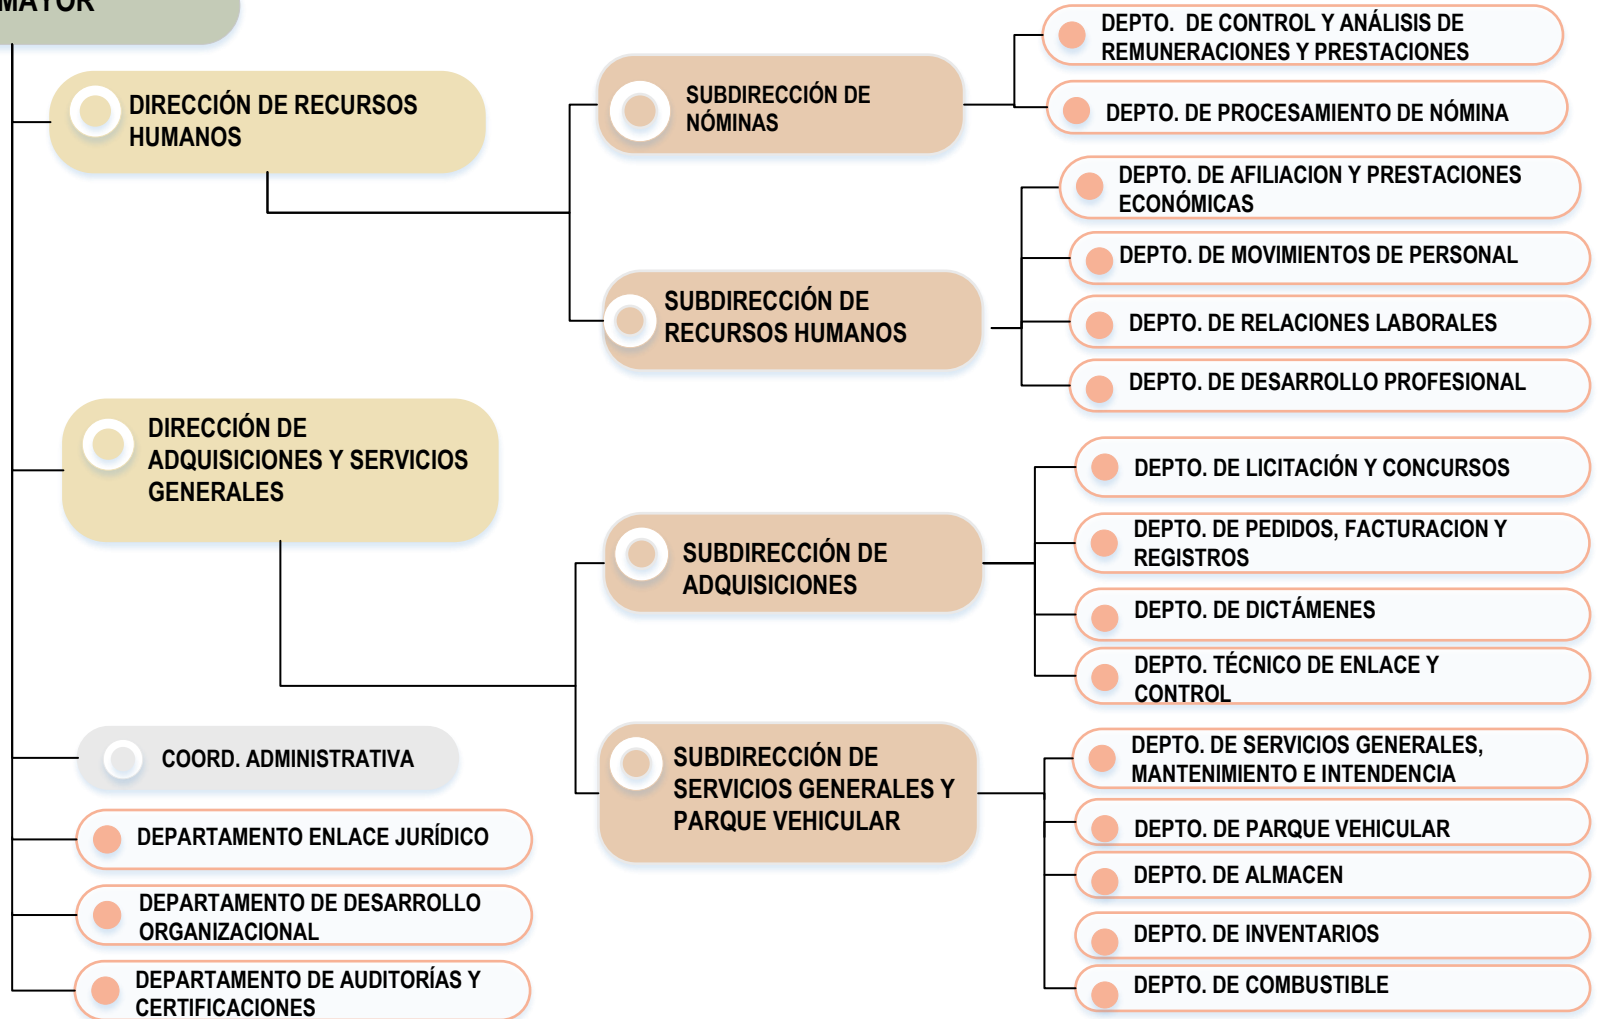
MAYOR

DIRECCIÓN DE RECURSOS HUMANOS

SUBDIRECCIÓN DE NÓMINAS

DEPTO. DE CONTROL Y ANÁLISIS DE REMUNERACIONES Y PRESTACIONES

DEPTO. DE PROCESAMIENTO DE NÓMINA

SUBDIRECCIÓN DE RECURSOS HUMANOS

DEPTO. DE AFILIACION Y PRESTACIONES ECONÓMICAS

DEPTO. DE MOVIMIENTOS DE PERSONAL

DEPTO. DE RELACIONES LABORALES

DEPTO. DE DESARROLLO PROFESIONAL

DIRECCIÓN DE ADQUISICIONES Y SERVICIOS GENERALES

SUBDIRECCIÓN DE ADQUISICIONES

DEPTO. DE LICITACIÓN Y CONCURSOS

DEPTO. DE PEDIDOS, FACTURACION Y REGISTROS

DEPTO. DE DICTÁMENES

DEPTO. TÉCNICO DE ENLACE Y CONTROL

SUBDIRECCIÓN DE SERVICIOS GENERALES Y PARQUE VEHICULAR

DEPTO. DE SERVICIOS GENERALES, MANTENIMIENTO E INTENDENCIA

DEPTO. DE PARQUE VEHICULAR

DEPTO. DE ALMACEN

DEPTO. DE INVENTARIOS

DEPTO. DE COMBUSTIBLE

COORD. ADMINISTRATIVA

DEPARTAMENTO ENLACE JURÍDICO

DEPARTAMENTO DE DESARROLLO ORGANIZACIONAL

DEPARTAMENTO DE AUDITORÍAS Y CERTIFICACIONES